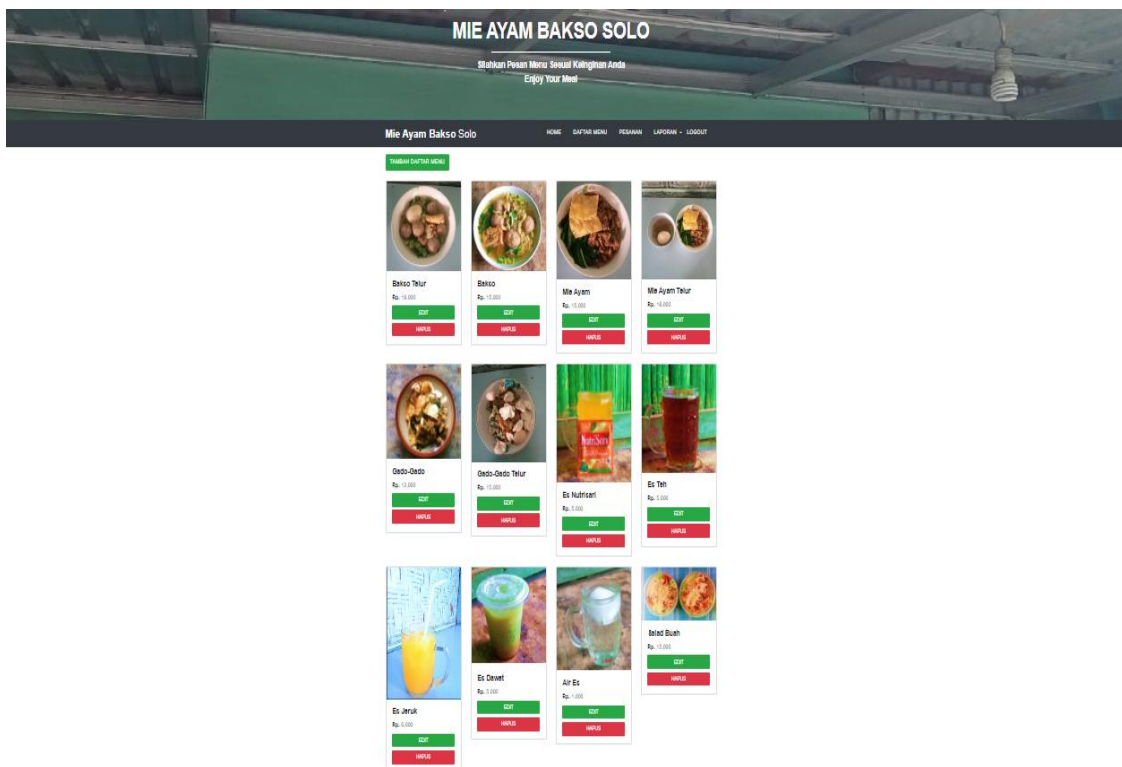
MIE AYAM BAKSO SOLO

Silahkan Pesan Menu Sesuai Keinginan Anda
Enjoy Your Meal

Mie Ayam Bakso Solo

HOME DAFTAR MENU PESANAN LAPORAN LOGOUT

TAMBAH DAFTAR MENU

Bakso Telur
Rp. 15.000
EDIT
HAPUS

Bakso
Rp. 15.000
EDIT
HAPUS

Mie Ayam
Rp. 15.000
EDIT
HAPUS

Mie Ayam Telur
Rp. 18.000
EDIT
HAPUS

Gado-Gado
Rp. 12.000
EDIT
HAPUS

Gado-Gado Telur
Rp. 15.000
EDIT
HAPUS

Es Nutrisari
Rp. 5.000
EDIT
HAPUS

Es Teh
Rp. 3.000
EDIT
HAPUS

Es Jeruk
Rp. 5.000
EDIT
HAPUS

Es Dawet
Rp. 5.000
EDIT
HAPUS

Air Es
Rp. 1.000
EDIT
HAPUS

Salad Buah
Rp. 15.000
EDIT
HAPUS